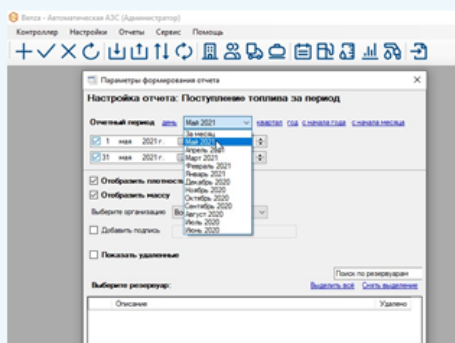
Benza - Автоматическая АЗС (Администратор)
Контроллер Настройки Отчеты Сервис Помощь

Параметры формирования отчета
Настройка отчета: Поступление топлива за период

Отчетный период: день Май 2021 квартал год с начала года с начала месяца
1 мая 2021 г.
31 мая 2021 г.
За месяц
Май 2021
Апрель 2021
Март 2021
Февраль 2021
Январь 2021
Декабрь 2020
Ноябрь 2020
Октябрь 2020
Сентябрь 2020
Август 2020
Июль 2020
Июнь 2020

Отобразить плотност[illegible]
Отобразить массу
Выберите организацию Во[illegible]
Добавить подпись

Показать удаленные

Поиск по резервуарам
Выберите резервуар:
Выделить всё Снять выделение
Описание Удалено